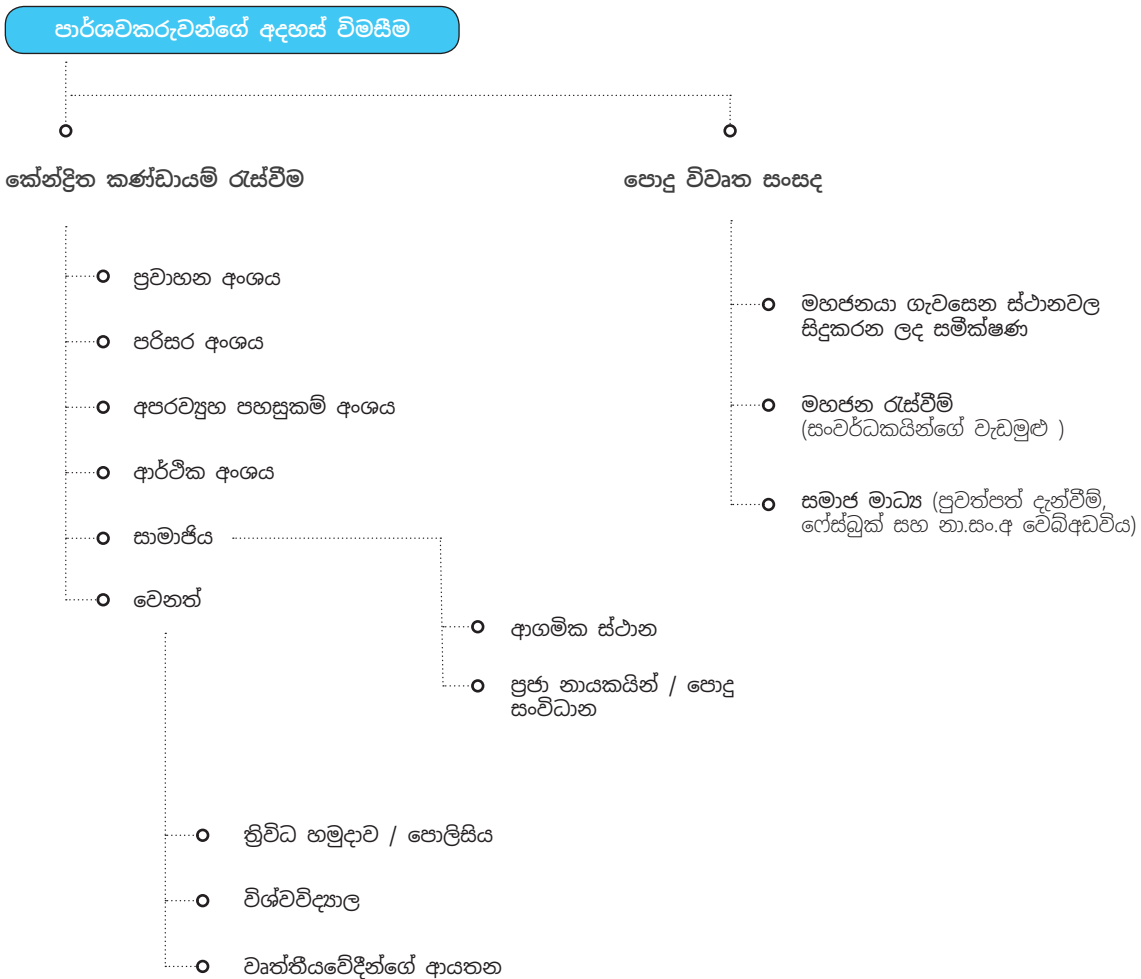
පාර්ශවකරුවන්ගේ අදහස් විමසීම

කේන්ද්‍රිත කණ්ඩායම් රැස්වීම

ප්‍රවාහන අංශය

පරිසර අංශය

අපරව්‍යුහ පහසුකම් අංශය

ආර්ථික අංශය

සාමාජීය

වෙනත්

ආගමික ස්ථාන

ප්‍රජා නායකයින් / පොදු සංවිධාන

ත්‍රිවිධ හමුදාව / පොලිසිය

විශ්වවිද්‍යාල

වෘත්තීයවේදීන්ගේ ආයතන

පොදු විවෘත සංසද

මහජනයා ගැවසෙන ස්ථානවල සිදුකරන ලද සමීක්ෂණ

මහජන රැස්වීම් (සංවර්ධකයින්ගේ වැඩමුළු )

සමාජ මාධ්‍ය (පුවත්පත් දැන්වීම්, ෆේස්බුක් සහ නා.සං.අ වෙබ්අඩවිය)